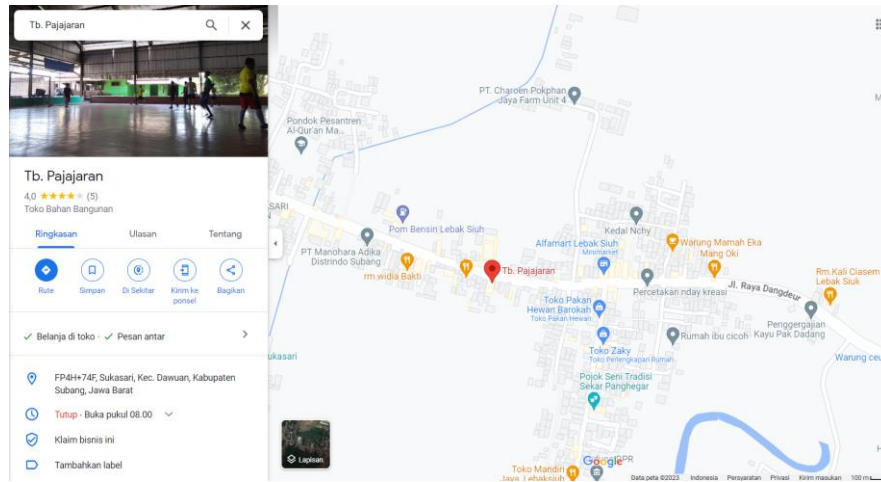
Tb. Pajajaran

Tb. Pajajaran
4,0 ★★★★★ (5)
Toko Bahan Bangunan

Ringkasan
Ulasan
Tentang

Rute
Simpan
Di Sekitar
Kirim ke ponsel
Bagikan

✓ Belanja di toko · ✓ Pesan antar

FP4H+74F, Sukasari, Kec. Dawuan, Kabupaten Subang, Jawa Barat

Tutup · Buka pukul 08.00

Klaim bisnis ini

Tambahkan label

Lapisan

PT. Charoen Pokphan Jaya Farm Unit 4
Pondok Pesantren Al-Qur'an Ma...
SARI
Pom Bensin Lebak Siuh
PT Manohara Adika Distrindo Subang
rm widia Bakti
Tb. Pajajaran
Alfamart Lebak Siuh
Minimarket
Kedai Nchy
Warung Mamah Eka Mang Oki
Percetakan nday kreasi
Jl. Raya Dangdeur
Rm.Kali Ciasem Lebak Siuk
Toko Pakan Hewan Barokah
Toko Pakan Hewan
Rumah ibu cicoh
Penggergajian Kayu Pak Dadang
Warung ceu
Toko Zaky
Toko Perlengkapan Rumah
ukasari
Pojok Seni Tradisi Sekar Panghegar
Toko Mandiri Jaya Lebaksiuh
Google
Data peta ©2023 Indonesia Persyaratan Privasi Kirim masukan 100 m